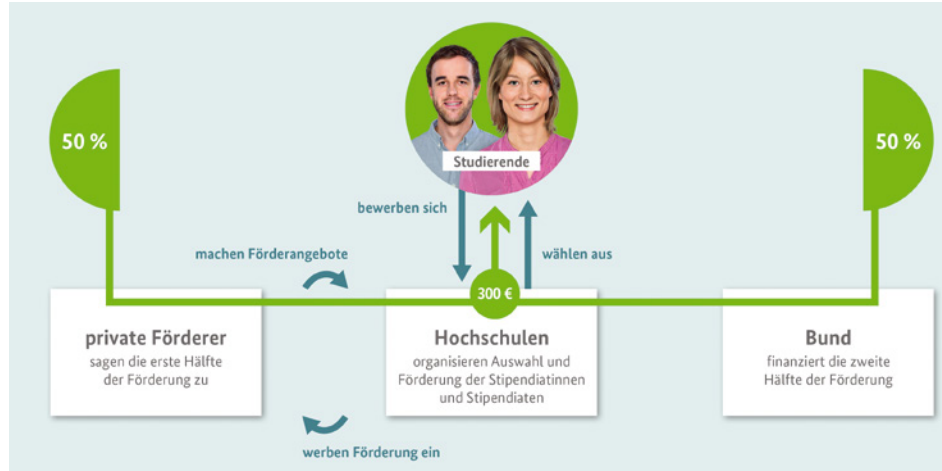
50 %

Studierende

50 %

bewerben sich

machen Förderangebote

wählen aus

300 €

private Förderer
sagen die erste Hälfte der Förderung zu

Hochschulen
organisieren Auswahl und Förderung der Stipendiatinnen und Stipendiaten

Bund
finanziert die zweite Hälfte der Förderung

werben Förderung ein